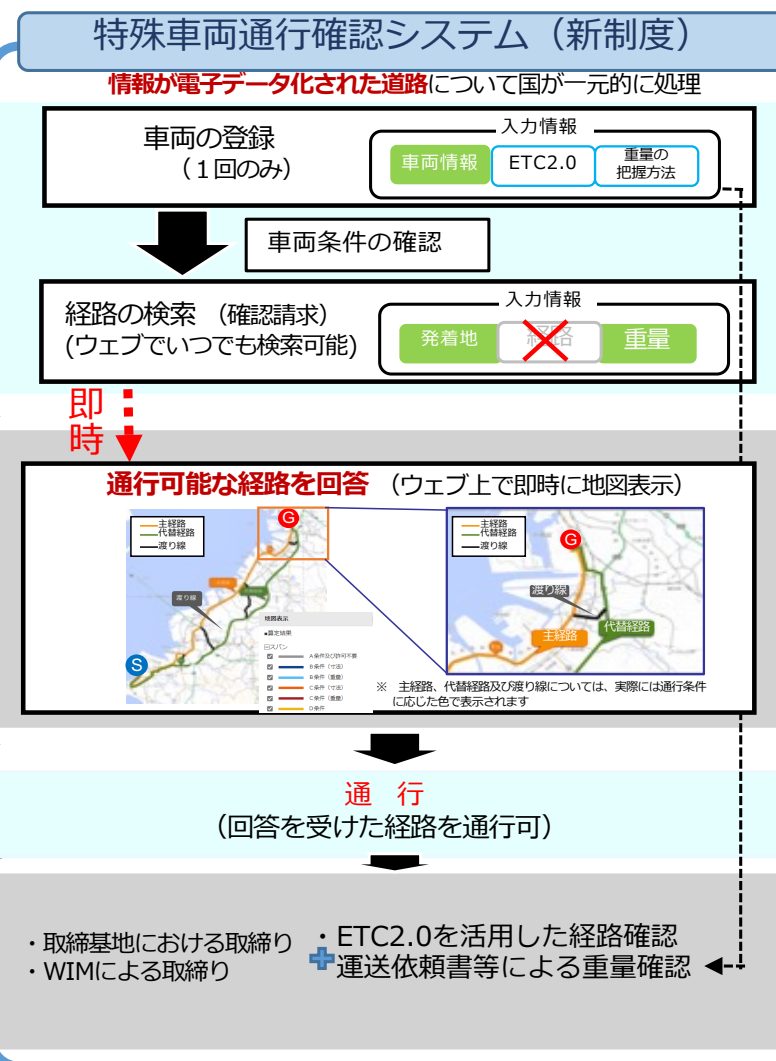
特殊車両通行確認システム（新制度）

情報が電子データ化された道路について国が一元的に処理

車両の登録
（１回のみ）

入力情報
車両情報
ETC2.0
重量の把握方法

車両条件の確認

経路の検索 （確認請求）
(ウェブでいつでも検索可能)

入力情報
発着地
経路
重量

即時

通行可能な経路を回答 （ウェブ上で即時に地図表示）

主経路
代替経路
渡り線

G
渡り線
S

経路表示
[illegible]
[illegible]
A条件 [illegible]
B条件（寸法）
B条件（重量）
C条件（寸法）
C条件（重量）
D条件

主経路
代替経路
渡り線

G
渡り線
主経路
代替経路

※ 主経路、代替経路及び渡り線については、実際には通行条件に応じた色で表示されます

通 行
（回答を受けた経路を通行可）

・取締基地における取締り
・WIMによる取締り
・ETC2.0を活用した経路確認
運送依頼書等による重量確認